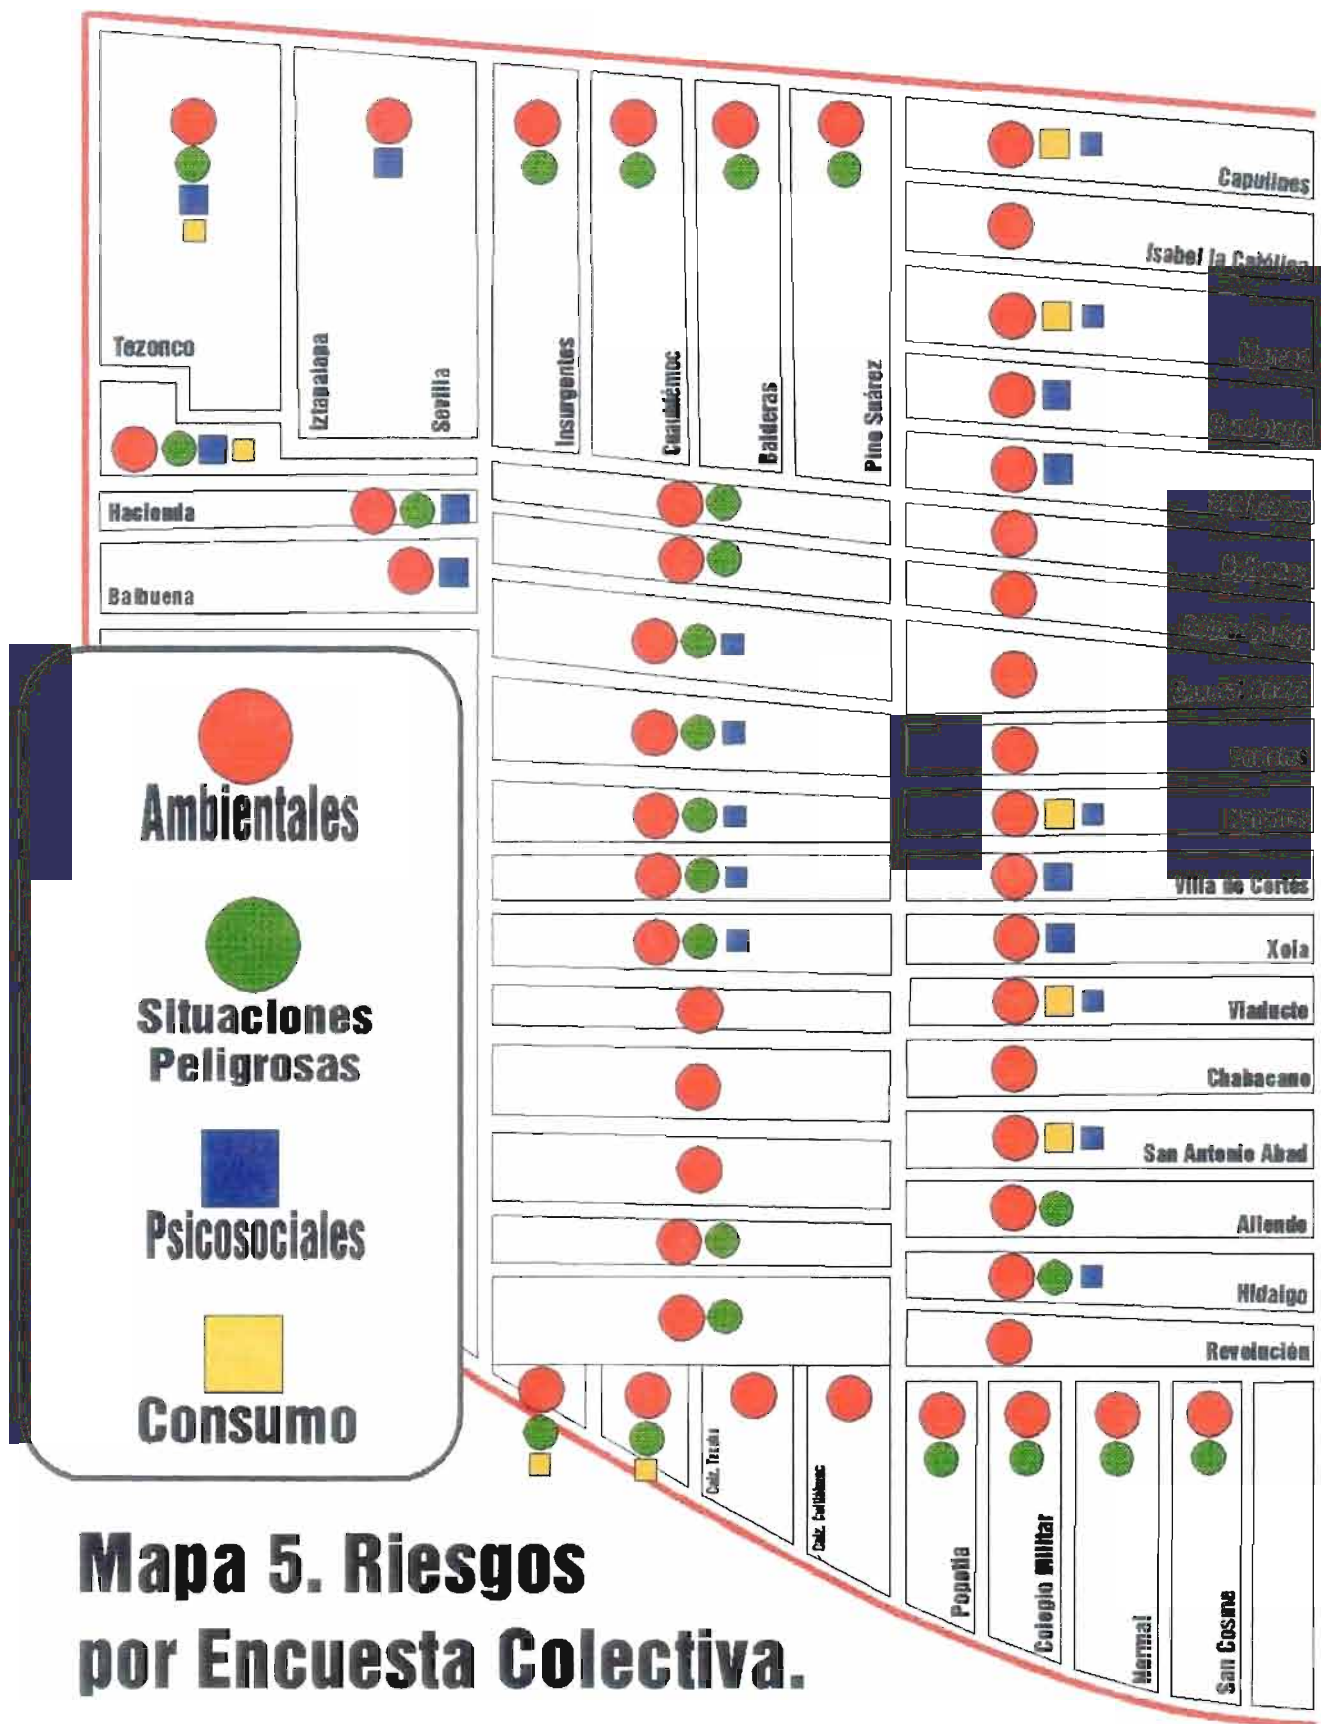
Capulines

Isabel la Católica

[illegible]

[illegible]

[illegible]

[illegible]

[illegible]

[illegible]

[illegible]

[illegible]

Villa de Cortés

Xola

Viaducto

Chabacano

San Antonio Abad

Allende

Hidalgo

Revolución

Tezonco

Iztapalapa

Sevilla

Insurgentes

Cuauhtémoc

Balderas

Pino Suárez

Hacienda

Balbuena

Ambientales

Situaciones Peligrosas

Psicosociales

Consumo

Calz. Tasqueña

Calz. Cuauhtémoc

Popotla

Colegio Militar

Normal

San Cosme

Mapa 5. Riesgos por Encuesta Colectiva.